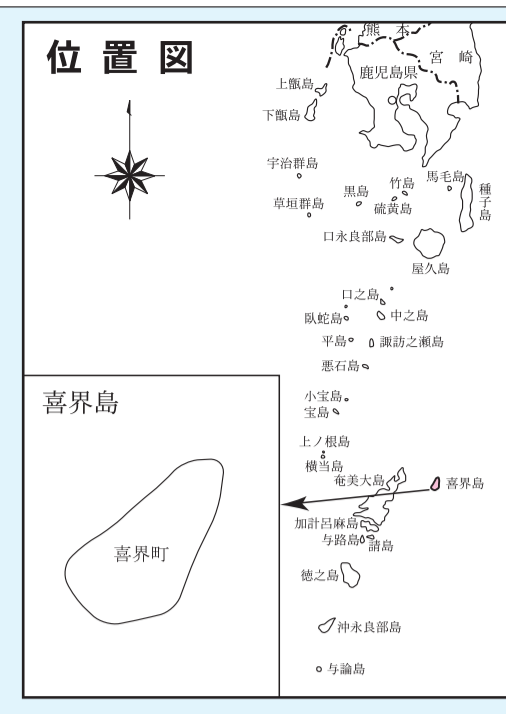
位置図

熊本
宮崎
鹿児島県
上甑島
下甑島
宇治群島
黒島
竹島
馬毛島
種子島
草垣群島
硫黄島
口永良部島
屋久島
口之島
臥蛇島
中之島
平島
諏訪之瀬島
悪石島

喜界島

喜界町

小宝島
宝島
上ノ根島
横当島
奄美大島
喜界島
加計呂麻島
与路島
請島
徳之島
沖永良部島
与論島